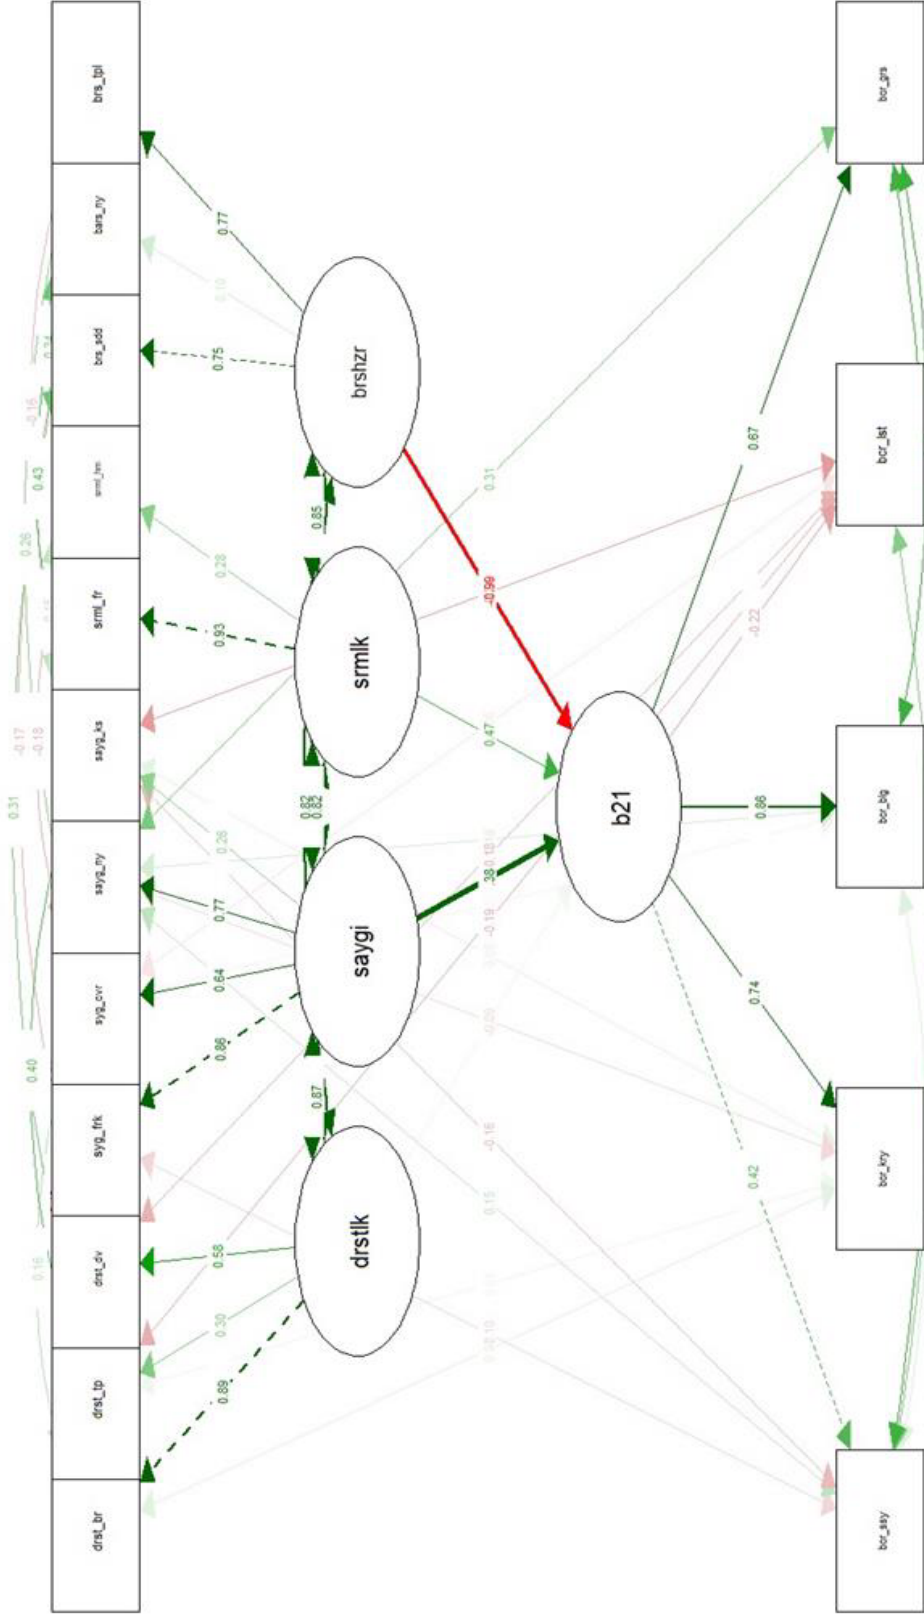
brs_tpl
bars_ny
brs_sdd
srml_hm
srml_fr
saya_ks
sayg_ny
syg_cvr
syg_frk
drst_dv
drst_tp
drst_br

brshzr
srmlk
saygi
drstlk
b21

bcr_grs
bcr_lst
bcr_blg
bcr_kry
bcr_sssy

0.77
0.10
0.75
0.85
0.28
0.93
0.82
0.82
0.26
0.77
0.64
0.86
0.87
0.58
0.30
0.89
0.31
-0.99
0.47
0.38
-0.19
-0.20
-0.16
0.15
0.10
0.67
-0.22
0.86
0.74
0.42
0.74
-0.16
0.43
0.26
-0.17
-0.18
0.31
0.40
0.16